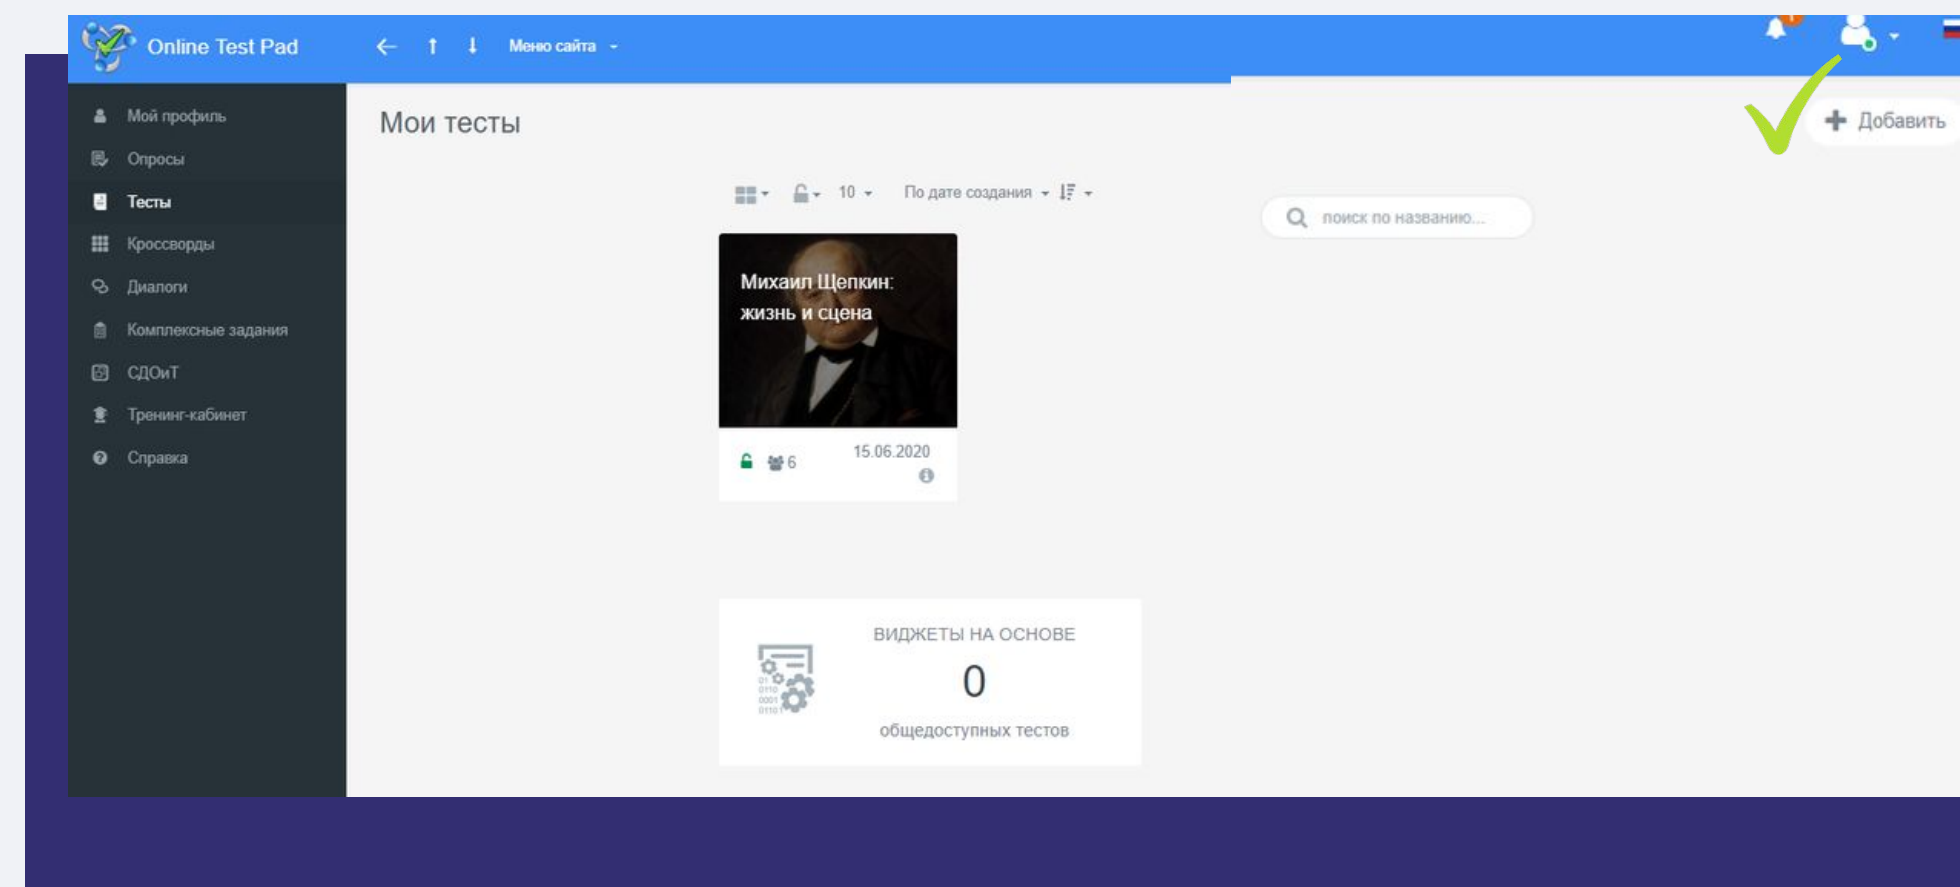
Online Test Pad

Меню сайта

Мой профиль
Опросы
Тесты
Кроссворды
Диалоги
Комплексные задания
СДОиТ
Тренинг-кабинет
Справка

Мои тесты

Добавить

10
По дате создания

поиск по названию...

Михаил Щепкин: жизнь и сцена

6
15.06.2020

ВИДЖЕТЫ НА ОСНОВЕ
0
общедоступных тестов